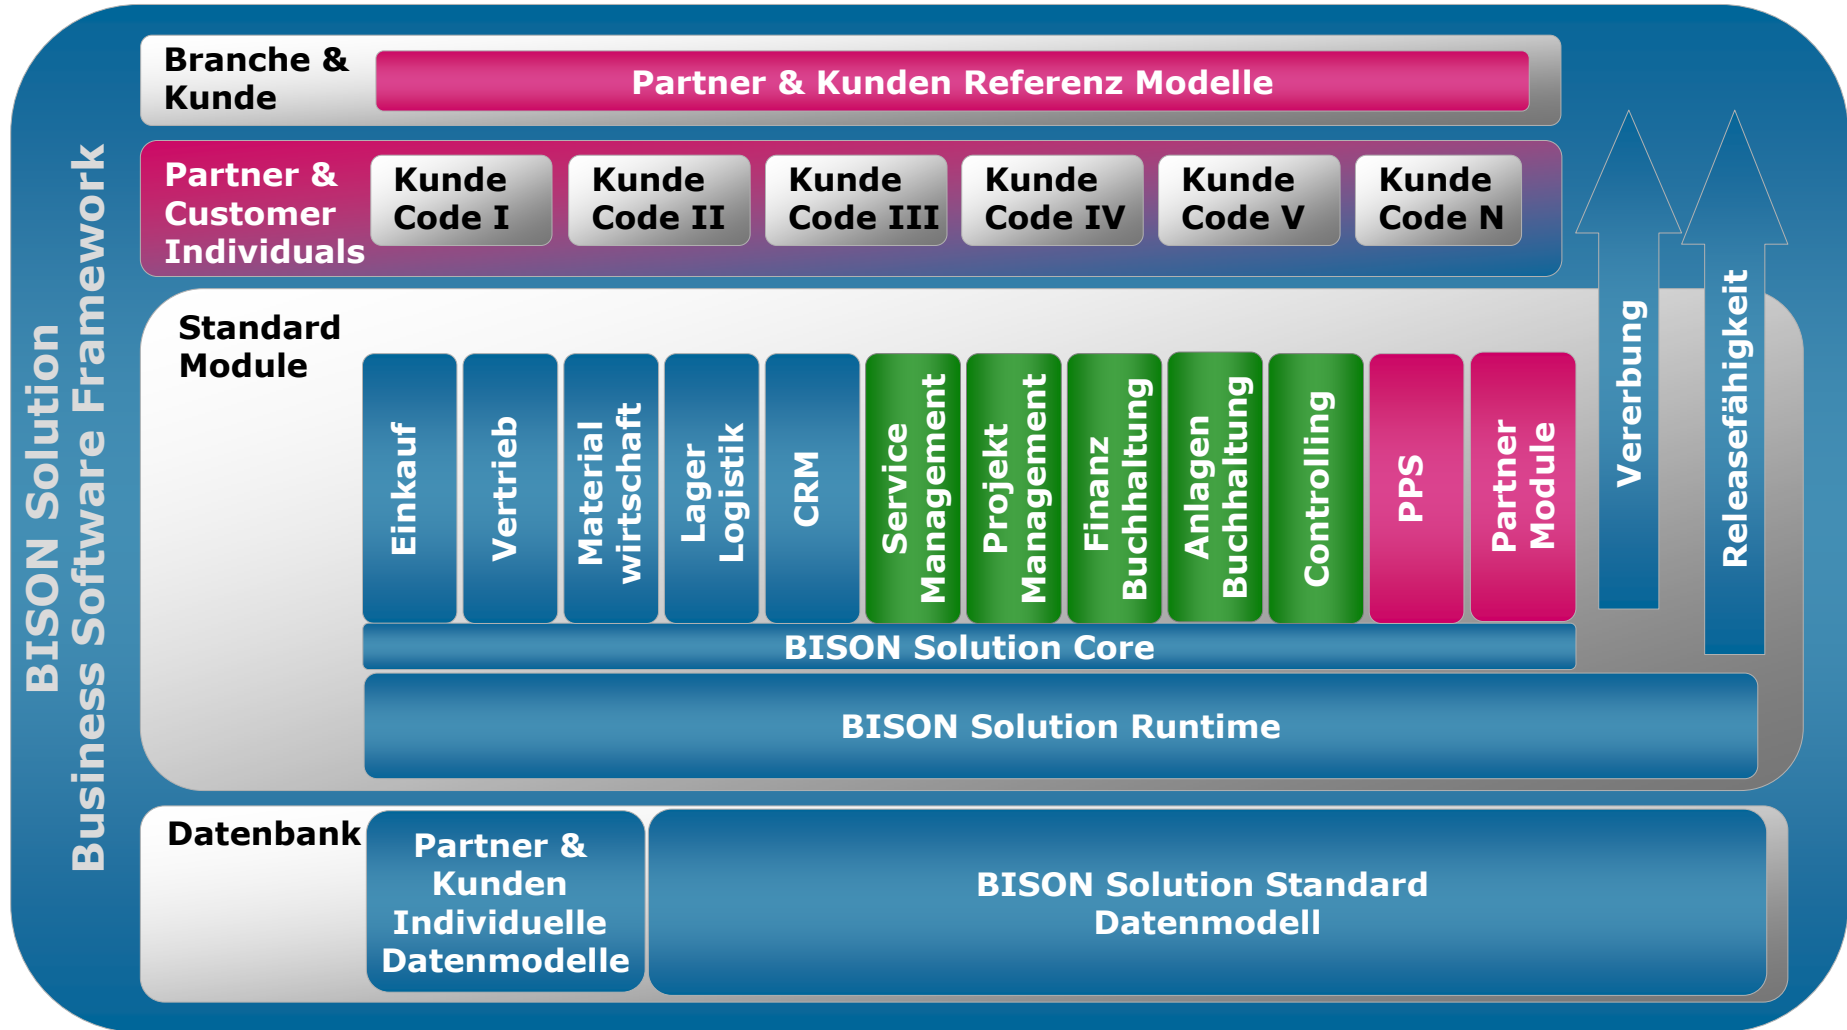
BISON Solution
Business Software Framework

Branche & Kunde

Partner & Kunden Referenz Modelle

Partner & Customer Individuals

Kunde Code I

Kunde Code II

Kunde Code III

Kunde Code IV

Kunde Code V

Kunde Code N

Standard Module

Einkauf

Vertrieb

Material wirtschaft

Lager Logistik

CRM

Service Management

Projekt Management

Finanz Buchhaltung

Anlagen Buchhaltung

Controlling

PPS

Partner Module

Vererbung

Releasefähigkeit

BISON Solution Core

BISON Solution Runtime

Datenbank

Partner & Kunden Individuelle Datenmodelle

BISON Solution Standard Datenmodell